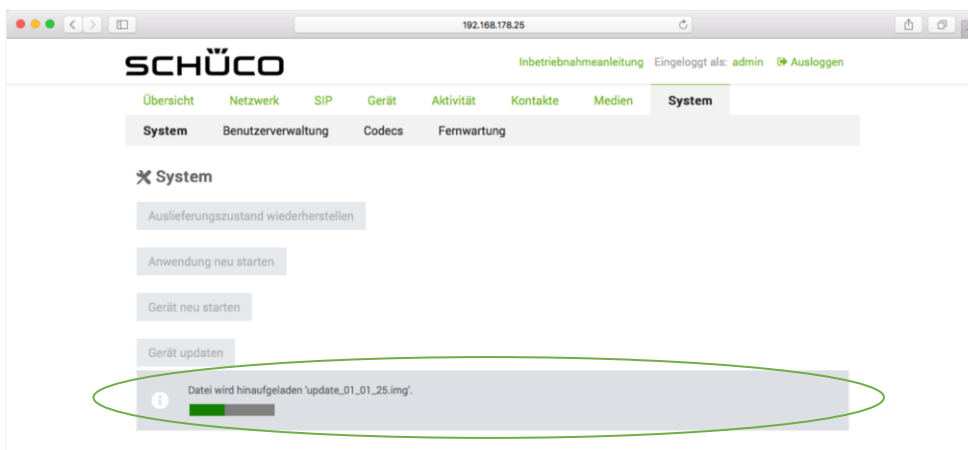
192.168.178.25

SCHÜCO

Inbetriebnahmeanleitung Eingeloggt als: admin Ausloggen

Übersicht Netzwerk SIP Gerät Aktivität Kontakte Medien System

System Benutzerverwaltung Codecs Fernwartung

System

Auslieferungszustand wiederherstellen

Anwendung neu starten

Gerät neu starten

Gerät updaten

Datei wird hinaufgeladen 'update_01_01_25.img'.